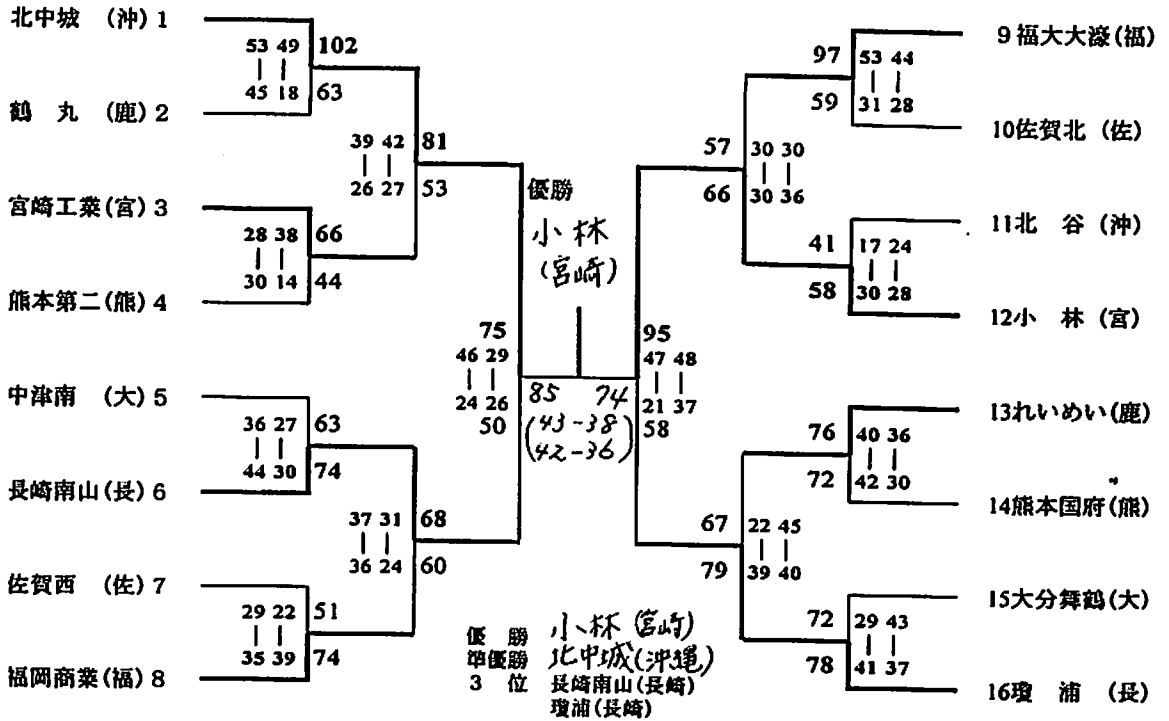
北中城 (沖) 1
鶴 丸 (鹿) 2
宮崎工業(宮) 3
熊本第二(熊) 4
中津南 (大) 5
長崎南山(長) 6
佐賀西 (佐) 7
福岡商業(福) 8

53 49 102
45 18 63

39 42 81
26 27 53

28 38 66
30 14 44

36 27 63
44 30 74

37 31 68
36 24 60

29 22 51
35 39 74

75
46 29
24 26
50

優勝
小林
(宮崎)

85 74
(43-38)
(42-36)

95
47 48
21 37
58

9 福大大濠(福)
10佐賀北 (佐)
11北 谷 (沖)
12小 林 (宮)
13れいめい(鹿)
14熊本国府(熊)
15大分舞鶴(大)
16瓊 浦 (長)

97 53 44
59 31 28

57 30 30
66 30 36

41 17 24
58 30 28

76 40 36
72 42 30

67 22 45
79 39 40

72 29 43
78 41 37

優 勝 小林(宮崎)
準優勝 北中城(沖縄)
3 位 長崎南山(長崎)
瓊浦(長崎)